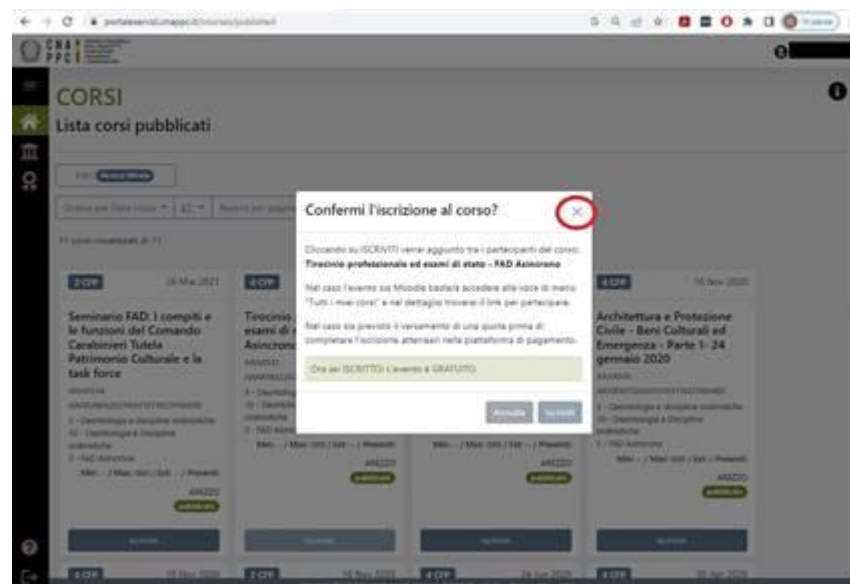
portaleservizi.imappo.it/courses/published

CNAPPC

CORSI

Lista corsi pubblicati

11 corsi visualizzati di 11

2 CFP 26 Mar 2021

Seminario FAD: I compiti e le funzioni del Comando Carabinieri Tutela Patrimonio Culturale e la task force

ARAD20

4 CFP

Tirocinio esami di Asincron

4 CFP 16 Nov 2020

Architettura e Protezione Civile - Beni Culturali ed Emergenza - Parte 1- 24 gennaio 2020

ARAD20

Confermi l'iscrizione al corso?

Cliccando su ISCRIVITI verrai aggiunto tra i partecipanti del corso: Tirocinio professionale ed esami di stato - FAD Asincrono

Nel caso l'evento sia Moodle basterà accedere alla voce di menu "Tutti i miei corsi" e nel dettaglio troverai il link per partecipare.

Nel caso sia previsto il versamento di una quota prima di completare l'iscrizione atterrai nella piattaforma di pagamento.

Ora sei ISCRITTO: L'evento è GRATUITO

Annulla Iscriviti

4 CFP 2 CFP 4 CFP 4 CFP